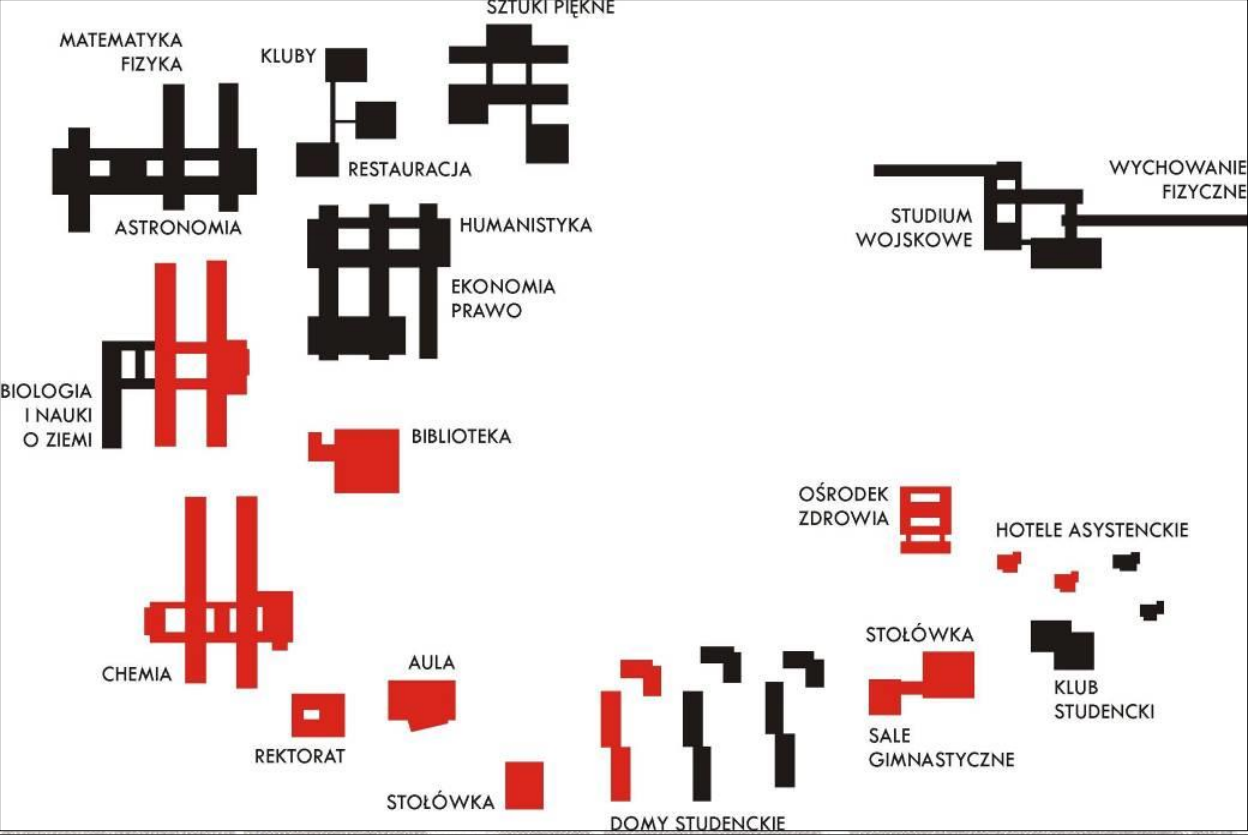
SZTUKI PIĘKNE

MATEMATYKA
FIZYKA

KLUBY

RESTAURACJA

WYCHOWANIE
FIZYCZNE

STUDIUM
WOJSKOWE

ASTRONOMIA

HUMANISTYKA

EKONOMIA
PRAWO

BIOLOGIA
I NAUKI
O ZIEMI

BIBLIOTEKA

OŚRODEK
ZDROWIA

HOTELE ASYSTENCKIE

STOŁÓWKA

CHEMIA

AULA

KLUB
STUDENCKI

SALE
GIMNASTYCZNE

REKTORAT

STOŁÓWKA

DOMY STUDENCKIE